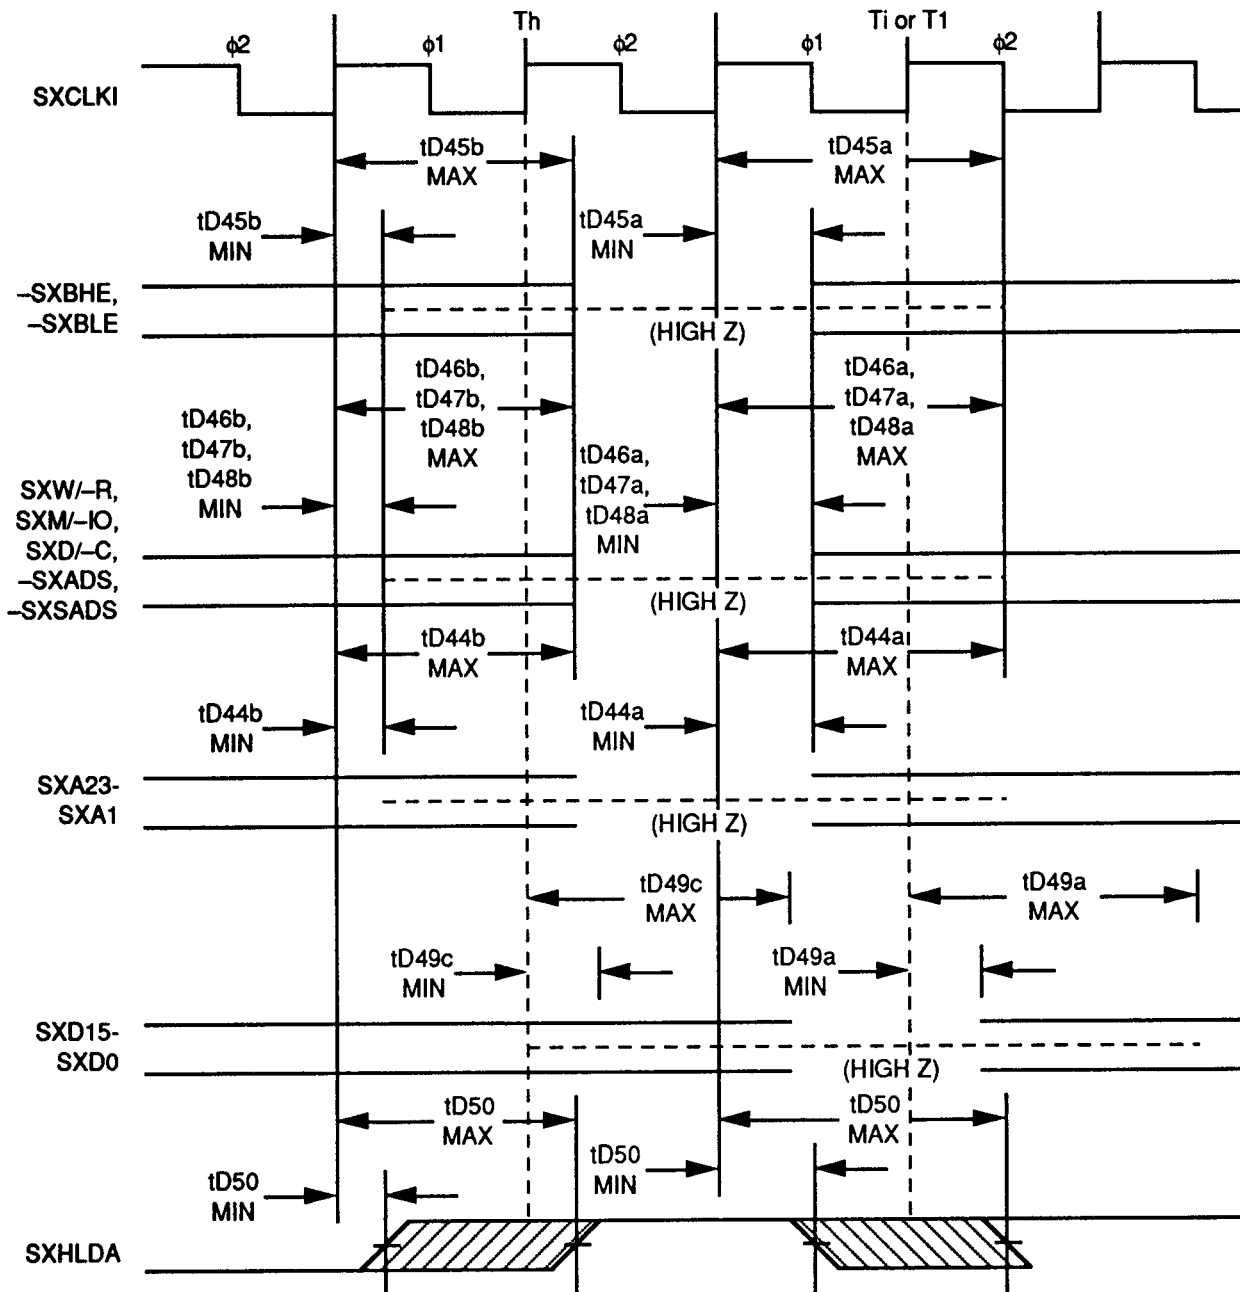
Th
Ti or T1
$\phi2$
$\phi1$
$\phi2$
$\phi1$
$\phi2$
SXCLKI
tD45b MAX
tD45a MAX
tD45b MIN
tD45a MIN
–SXBHE, –SXBLE
(HIGH Z)
tD46b, tD47b, tD48b MAX
tD46a, tD47a, tD48a MAX
tD46b, tD47b, tD48b MIN
tD46a, tD47a, tD48a MIN
SXW/–R, SXM/–IO, SXD/–C, –SXADS, –SXSADS
(HIGH Z)
tD44b MAX
tD44a MAX
tD44b MIN
tD44a MIN
SXA23-SXA1
(HIGH Z)
tD49c MAX
tD49a MAX
tD49c MIN
tD49a MIN
SXD15-SXD0
(HIGH Z)
tD50 MAX
tD50 MAX
tD50 MIN
tD50 MIN
SXHLDA